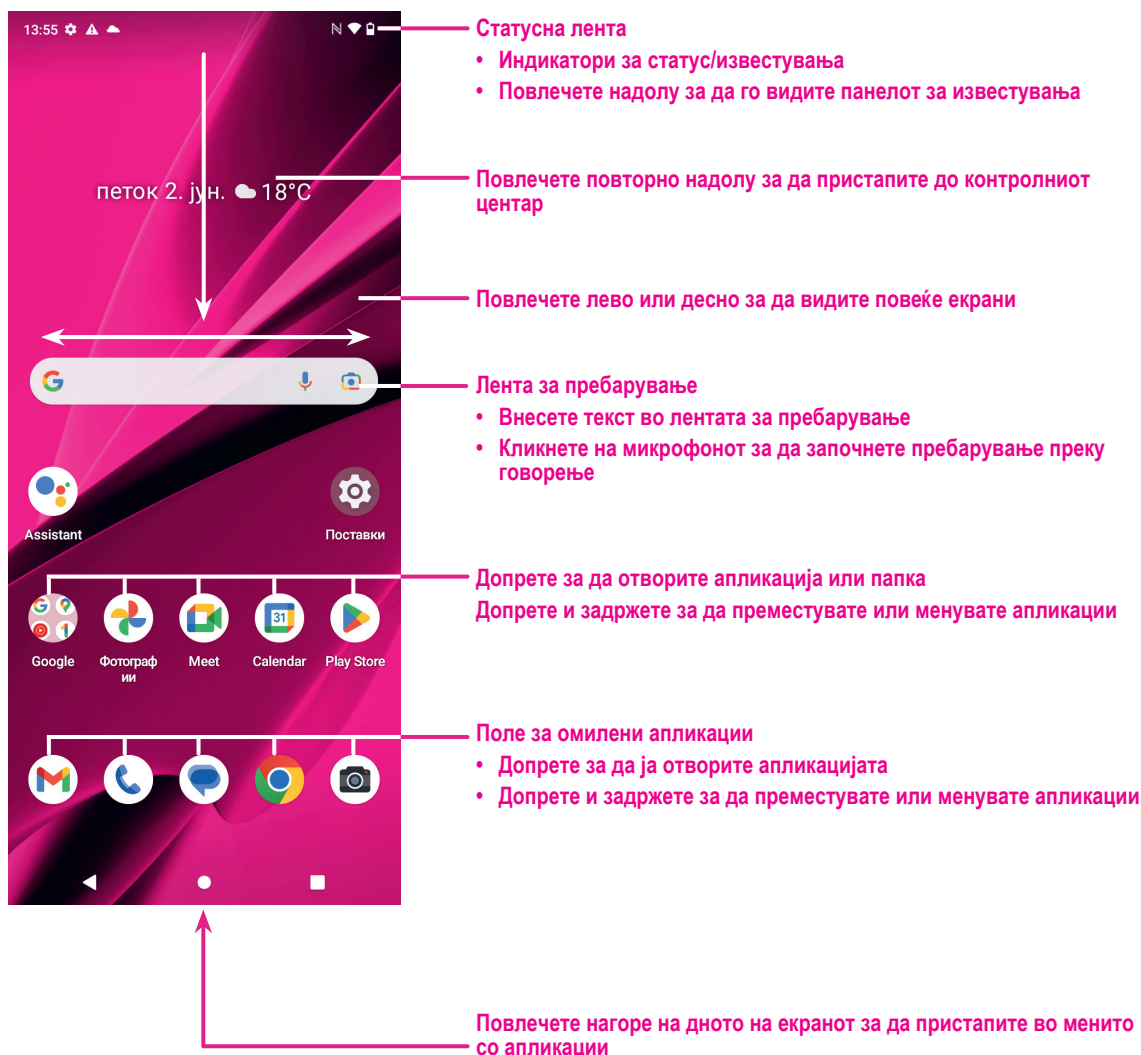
13:55

петок 2. јун. 18°C

Assistant

Поставки

Google

Фотографии

Meet

31

Calendar

Play Store

Статусна лента

• Индикатори за статус/известувања

• Повлечете надолу за да го видите панелот за известувања

Повлечете повторно надолу за да пристапите до контролниот центар

Повлечете лево или десно за да видите повеќе екрани

Лента за пребарување

• Внесете текст во лентата за пребарување

• Кликнете на микрофонот за да започнете пребарување преку говорење

Допрете за да отворите апликација или папка

Допрете и задржете за да преместувате или менувате апликации

Поле за омилени апликации

• Допрете за да ја отворите апликацијата

• Допрете и задржете за да преместувате или менувате апликации

Повлечете нагоре на дното на екранот за да пристапите во менито со апликации